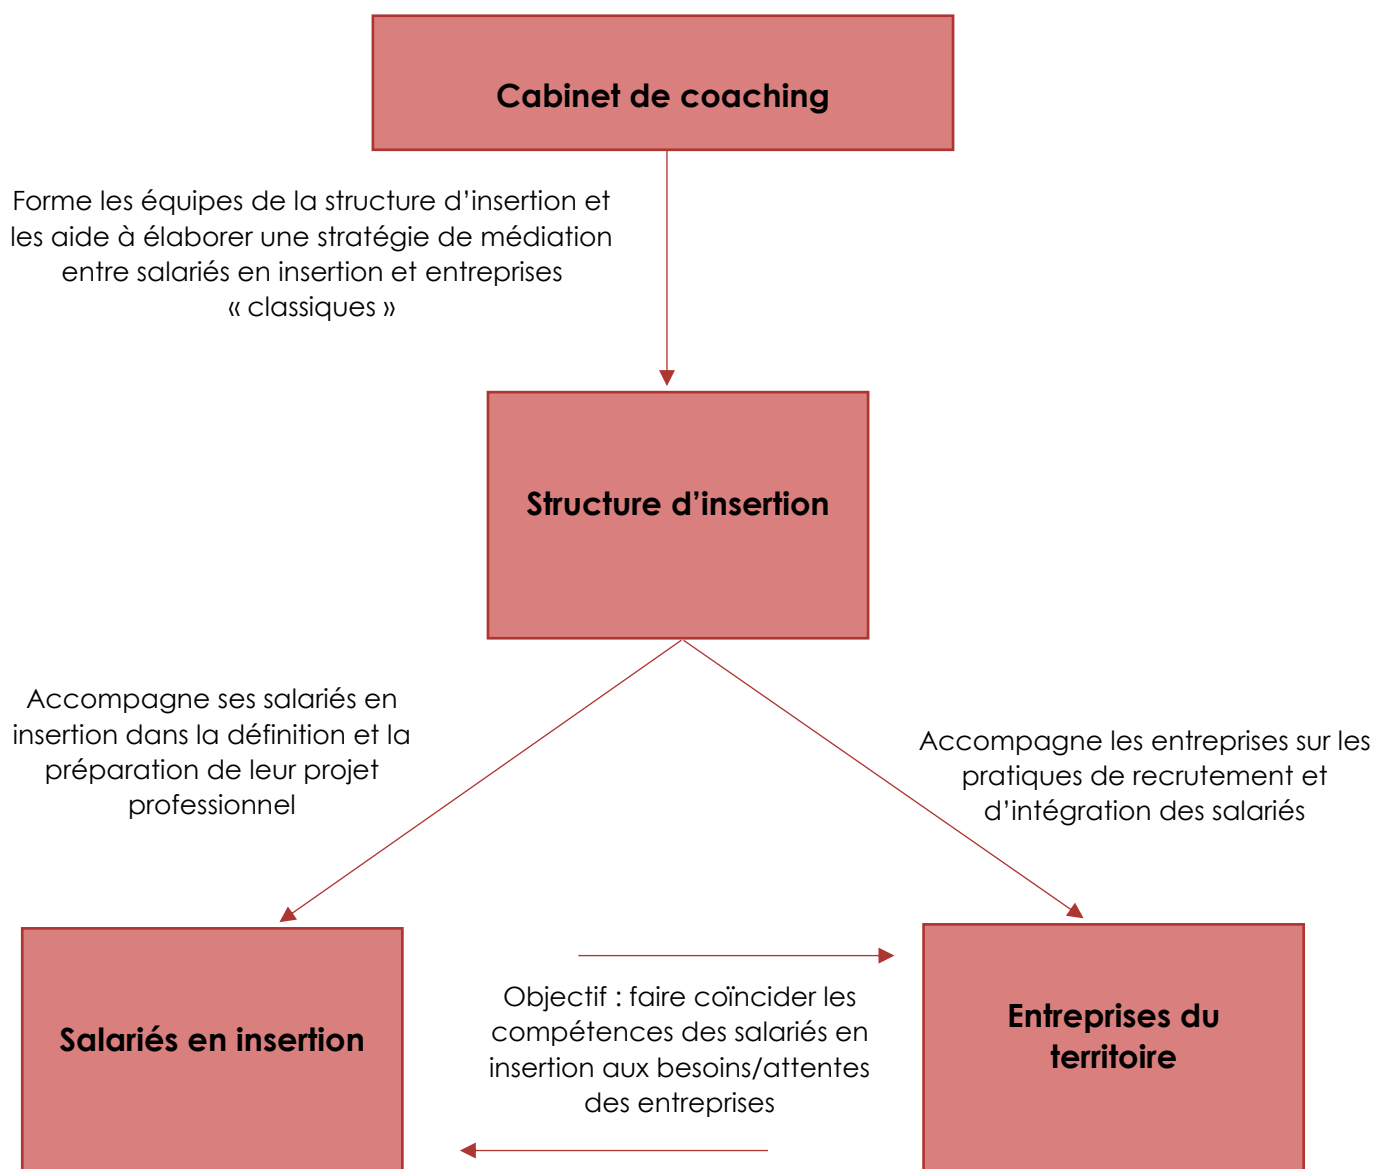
Cabinet de coaching

Forme les équipes de la structure d’insertion et les aide à élaborer une stratégie de médiation entre salariés en insertion et entreprises « classiques »

Structure d’insertion

Accompagne ses salariés en insertion dans la définition et la préparation de leur projet professionnel

Accompagne les entreprises sur les pratiques de recrutement et d’intégration des salariés

Salariés en insertion

Objectif : faire coïncider les compétences des salariés en insertion aux besoins/attentes des entreprises

Entreprises du territoire